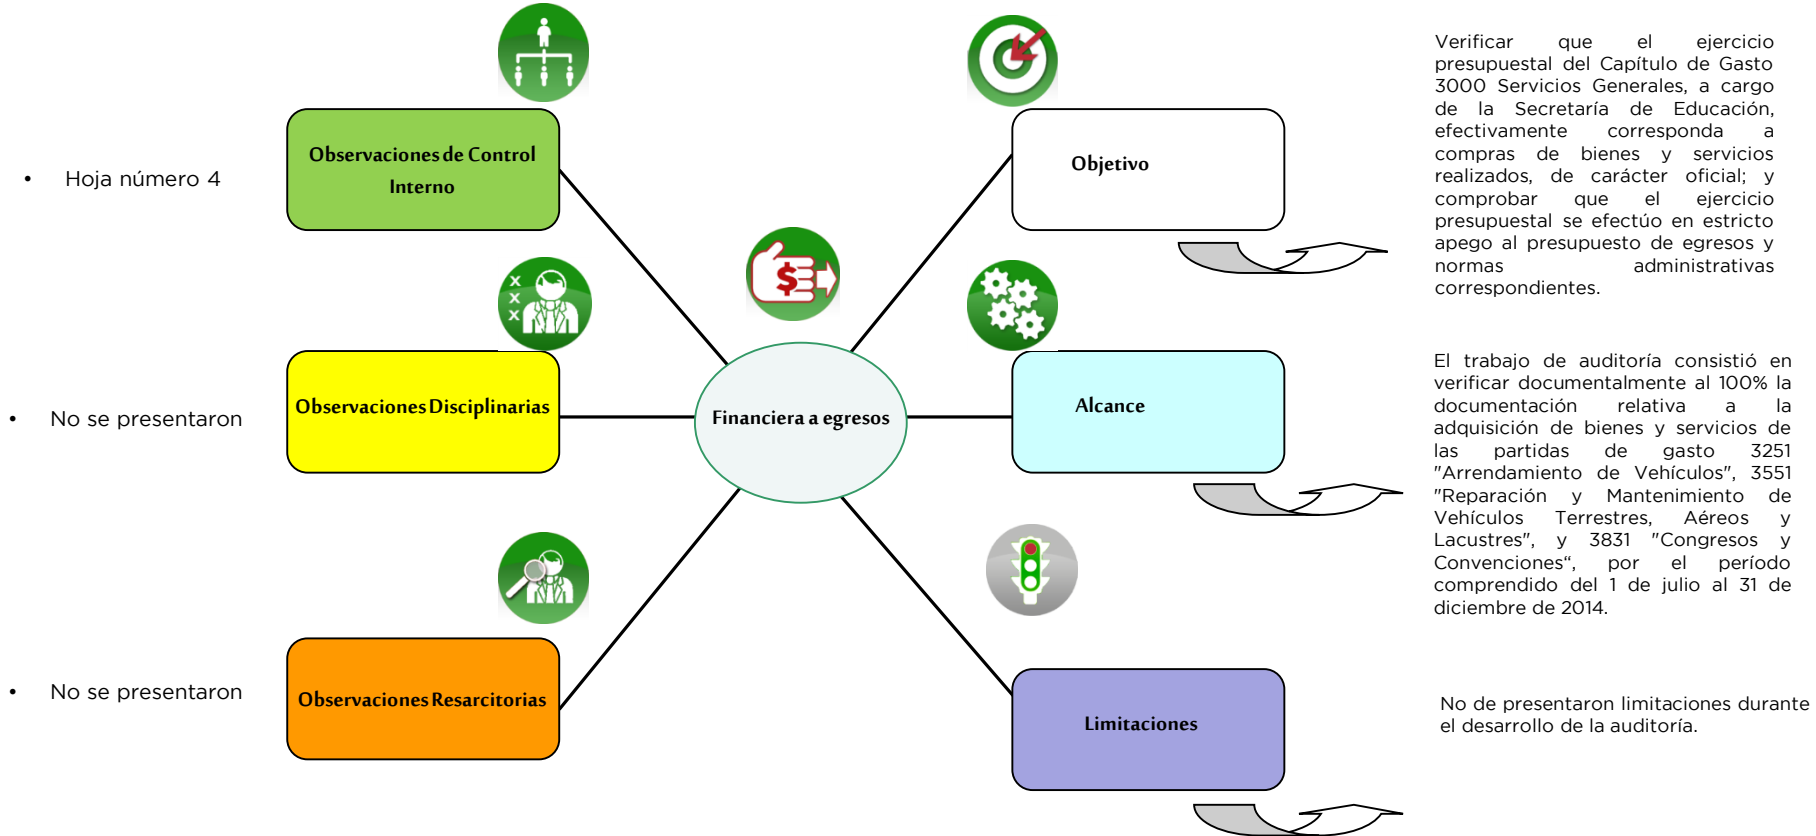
• Hoja número 4

Observaciones de Control Interno

• No se presentaron

Observaciones Disciplinarias

• No se presentaron

Observaciones Resarcitorias

Financiera a egresos

Objetivo

Verificar que el ejercicio presupuestal del Capítulo de Gasto 3000 Servicios Generales, a cargo de la Secretaría de Educación, efectivamente corresponda a compras de bienes y servicios realizados, de carácter oficial; y comprobar que el ejercicio presupuestal se efectúo en estricto apego al presupuesto de egresos y normas administrativas correspondientes.

Alcance

El trabajo de auditoría consistió en verificar documentalmente al 100% la documentación relativa a la adquisición de bienes y servicios de las partidas de gasto 3251 "Arrendamiento de Vehículos", 3551 "Reparación y Mantenimiento de Vehículos Terrestres, Aéreos y Lacustres", y 3831 "Congresos y Convenciones", por el período comprendido del 1 de julio al 31 de diciembre de 2014.

Limitaciones

No de presentaron limitaciones durante el desarrollo de la auditoría.